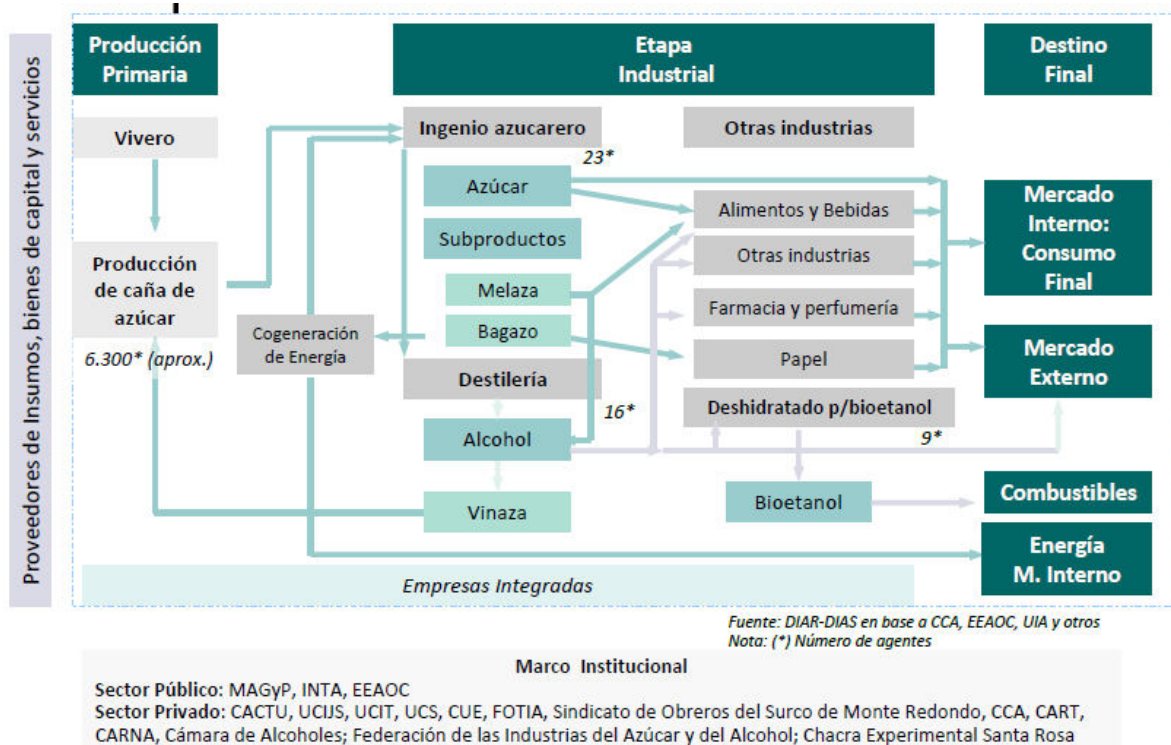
Proveedores de Insumos, bienes de capital y servicios

Producción Primaria

Etapa Industrial

Destino Final

Vivero

Ingenio azucarero

23*

Otras industrias

Azúcar

Alimentos y Bebidas

Subproductos

Otras industrias

Mercado Interno: Consumo Final

Producción de caña de azúcar

Melaza

Farmacia y perfumería

Cogeneración de Energía

Bagazo

Papel

Mercado Externo

6.300* (aprox.)

Destilería

16*

Deshidratado p/bioetanol

Alcohol

9*

Bioetanol

Combustibles

Vinaza

Energía M. Interno

Empresas Integradas

Fuente: DIAR-DIAS en base a CCA, EEAOC, UIA y otros
Nota: (*) Número de agentes

Marco Institucional
Sector Público: MAGyP, INTA, EEAOC
Sector Privado: CACTU, UCIJS, UCIT, UCS, CUE, FOTIA, Sindicato de Obreros del Surco de Monte Redondo, CCA, CART, CARNA, Cámara de Alcoholes; Federación de las Industrias del Azúcar y del Alcohol; Chacra Experimental Santa Rosa